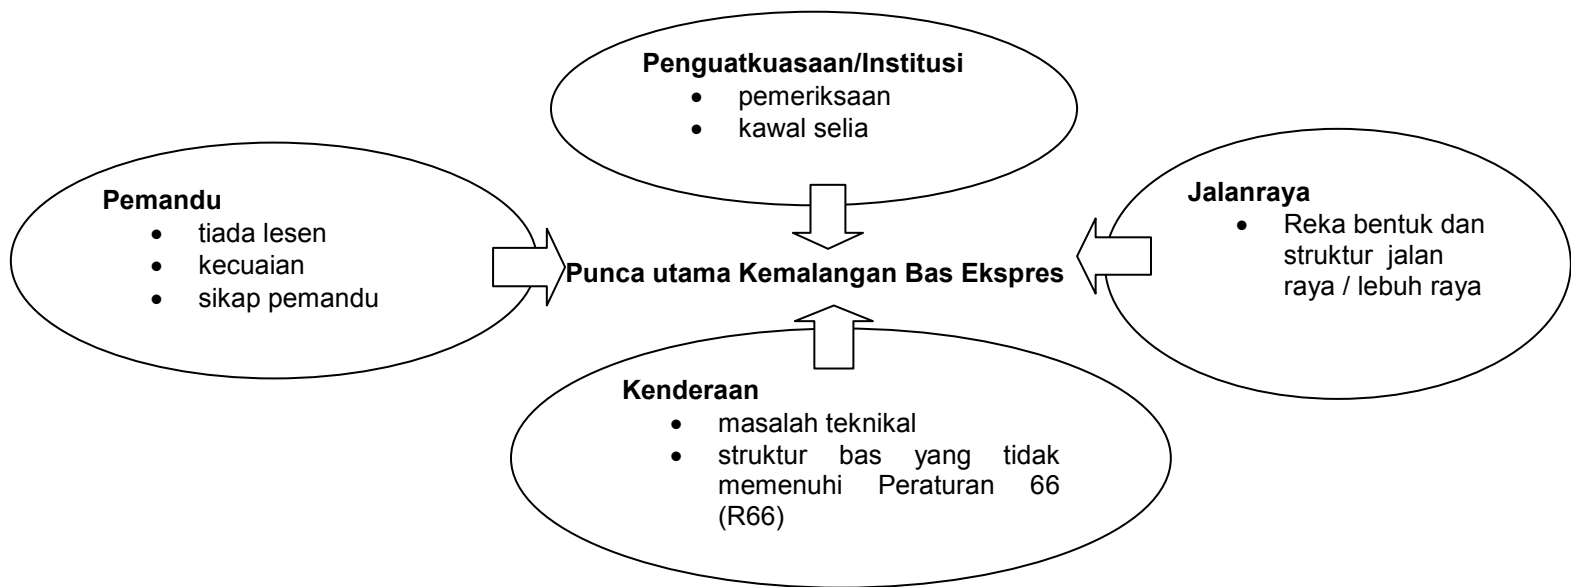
Penguatkuasaan/Institusi
- pemeriksaan
- kawal selia

Pemandu
- tiada lesen
- kecuaian
- sikap pemandu

Punca utama Kemalangan Bas Ekspres

Jalanraya
- Reka bentuk dan struktur jalan raya / lebuh raya

Kenderaan
- masalah teknikal
- struktur bas yang tidak memenuhi Peraturan 66 (R66)